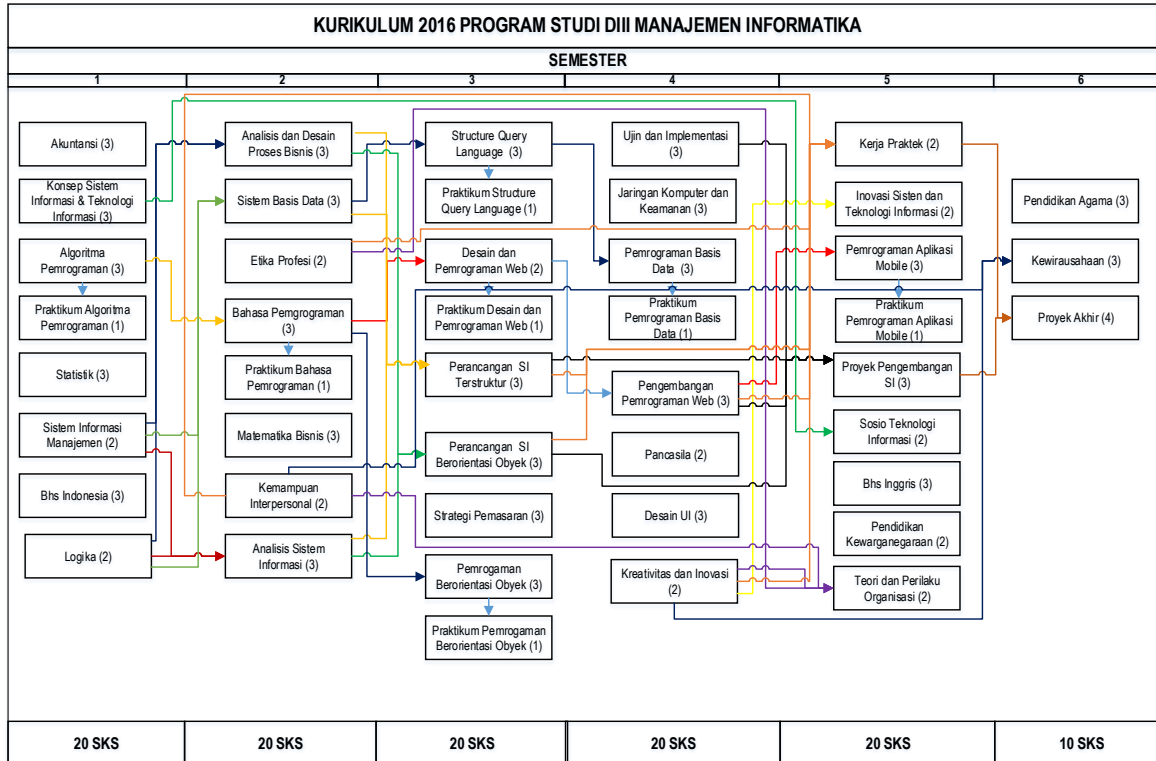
KURIKULUM 2016 PROGRAM STUDI DIII MANAJEMEN INFORMATIKA

SEMESTER

| 1 | 2 | 3 | 4 | 5 | 6 |
|---|---|---|---|---|---|

Akuntansi (3)

Konsep Sistem Informasi & Teknologi Informasi (3)

Algoritma Pemrograman (3)

Praktikum Algoritma Pemrograman (1)

Statistik (3)

Sistem Informasi Manajemen (2)

Bhs Indonesia (3)

Logika (2)

Analisis dan Desain Proses Bisnis (3)

Sistem Basis Data (3)

Etika Profesi (2)

Bahasa Pemgrograman (3)

Praktikum Bahasa Pemrograman (1)

Matematika Bisnis (3)

Kemampuan Interpersonal (2)

Analisis Sistem Informasi (3)

Structure Query Language (3)

Praktikum Structure Query Language (1)

Desain dan Pemrograman Web (2)

Praktikum Desain dan Pemrograman Web (1)

Perancangan SI Terstruktur (3)

Perancangan SI Berorientasi Obyek (3)

Strategi Pemasaran (3)

Pemrogaman Berorientasi Obyek (3)

Praktikum Pemrogaman Berorientasi Obyek (1)

Ujin dan Implementasi (3)

Jaringan Komputer dan Keamanan (3)

Pemrograman Basis Data (3)

Praktikum Pemrograman Basis Data (1)

Pengembangan Pemrograman Web (3)

Pancasila (2)

Desain UI (3)

Kreativitas dan Inovasi (2)

Kerja Praktek (2)

Inovasi Sisten dan Teknologi Informasi (2)

Pemrograman Aplikasi Mobile (3)

Praktikum Pemrograman Aplikasi Mobile (1)

Proyek Pengembangan SI (3)

Sosio Teknologi Informasi (2)

Bhs Inggris (3)

Pendidikan Kewarganegaraan (2)

Teori dan Perilaku Organisasi (2)

Pendidikan Agama (3)

Kewirausahaan (3)

Proyek Akhir (4)

| 20 SKS | 20 SKS | 20 SKS | 20 SKS | 20 SKS | 10 SKS |
|---|---|---|---|---|---|